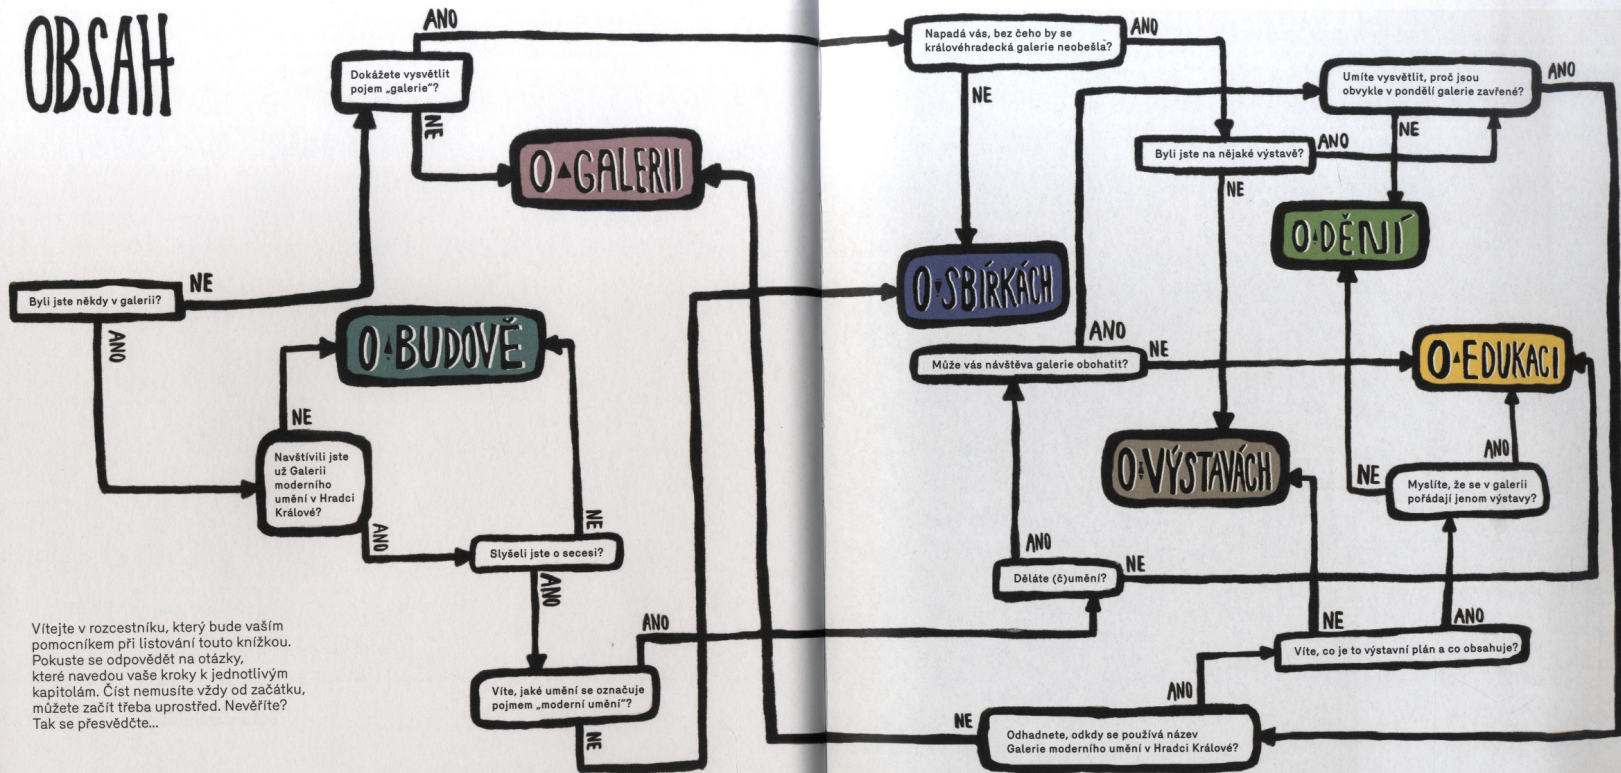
OBSAH

Byli jste někdy v galerii?

NE

ANO

Dokážete vysvětlit pojem „galerie"?

ANO

NE

O GALERII

O BUDOVĚ

NE

Navštívili jste už Galerii moderního umění v Hradci Králové?

ANO

Slyšeli jste o secesi?

NE

ANO

Víte, jaké umění se označuje pojmem „moderní umění"?

ANO

NE

Vítejte v rozcestníku, který bude vaším pomocníkem při listování touto knížkou. Pokuste se odpovědět na otázky, které navedou vaše kroky k jednotlivým kapitolám. Číst nemusíte vždy od začátku, můžete začít třeba uprostřed. Nevěříte? Tak se přesvědčte...

Napadá vás, bez čeho by se královéhradecká galerie neobešla?

ANO

NE

O SBÍRKÁCH

Umíte vysvětlit, proč jsou obvykle v pondělí galerie zavřené?

ANO

NE

Byli jste na nějaké výstavě?

ANO

NE

O DĚNÍ

ANO

Může vás návštěva galerie obohatit?

NE

O EDUKACI

O VÝSTAVÁCH

ANO

NE

Myslíte, že se v galerii pořádají jenom výstavy?

ANO

Děláte (č)umění?

NE

NE

ANO

Víte, co je to výstavní plán a co obsahuje?

ANO

NE

Odhadnete, odkdy se používá název Galerie moderního umění v Hradci Králové?